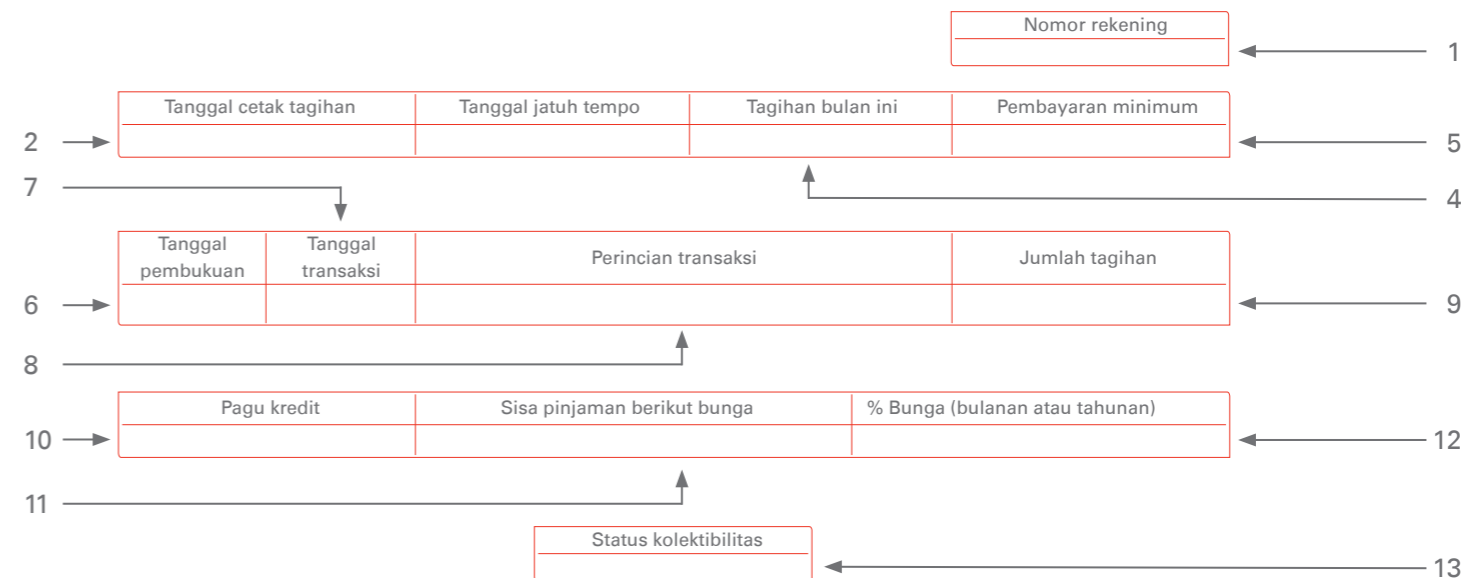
| Nomor rekening |
|---|
| |

1

| Tanggal cetak tagihan | Tanggal jatuh tempo | Tagihan bulan ini | Pembayaran minimum |
|---|---|---|---|
| | | | |

2

5

7

4

| Tanggal pembukuan | Tanggal transaksi | Perincian transaksi | Jumlah tagihan |
|---|---|---|---|
| | | | |

6

9

8

| Pagu kredit | Sisa pinjaman berikut bunga | % Bunga (bulanan atau tahunan) |
|---|---|---|
| | | |

10

12

11

| Status kolektibilitas |
|---|
| |

13